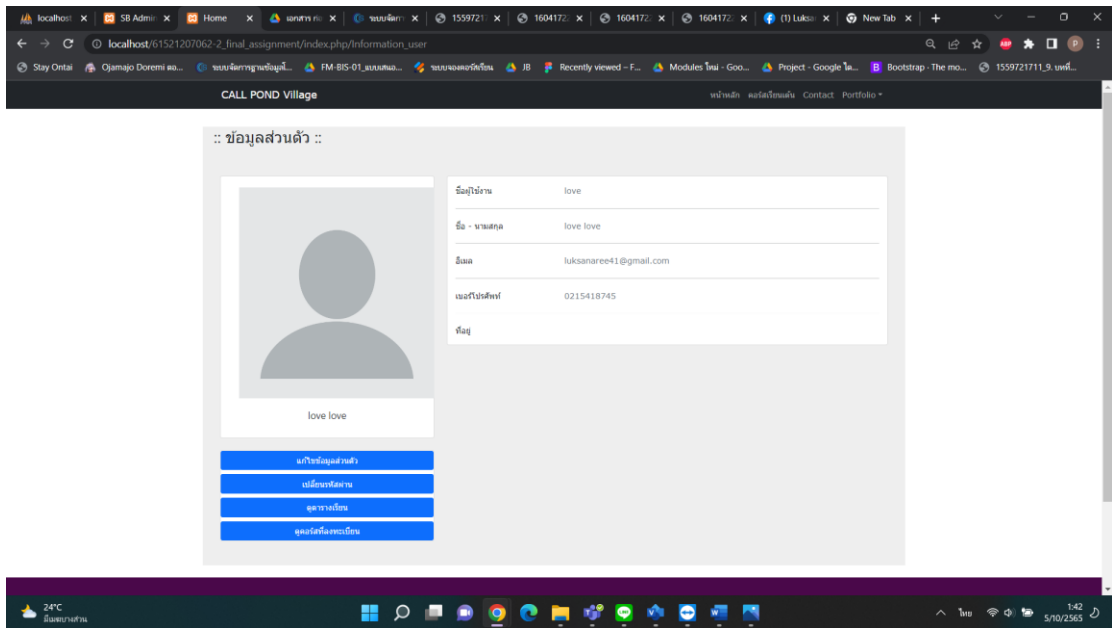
localhost | SB Admin | Home | เอกสาร | ระบบจัดการ | 1559721 | 1604172 | 1604172 | 1604172 | (1) Luksa | New Tab

localhost/61521207062-2_final_assignment/index.php/Information_user

Stay Ontai | Ojamajo Doremi ตอ... | ระบบจัดการฐานข้อมูล... | FM-BIS-01_แบบเสนอ... | ระบบจองคอร์สเรียน | JB | Recently viewed – F... | Modules ใหม่ - Goo... | Project - Google ได... | Bootstrap · The mo... | 1559721711_9. บทที่...

CALL POND Village

หน้าหลัก คอร์สเรียนเต้น Contact Portfolio

:: ข้อมูลส่วนตัว ::

love love

| | |
|---|---|
| ชื่อผู้ใช้งาน | love |
| ชื่อ - นามสกุล | love love |
| อีเมล | luksanaree41@gmail.com |
| เบอร์โทรศัพท์ | 0215418745 |
| ที่อยู่ | |

แก้ไขข้อมูลส่วนตัว

เปลี่ยนรหัสผ่าน

ดูตารางเรียน

ดูคอร์สที่ลงทะเบียน

24°C
มีเมฆบางส่วน

ไทย
1:42
5/10/2565